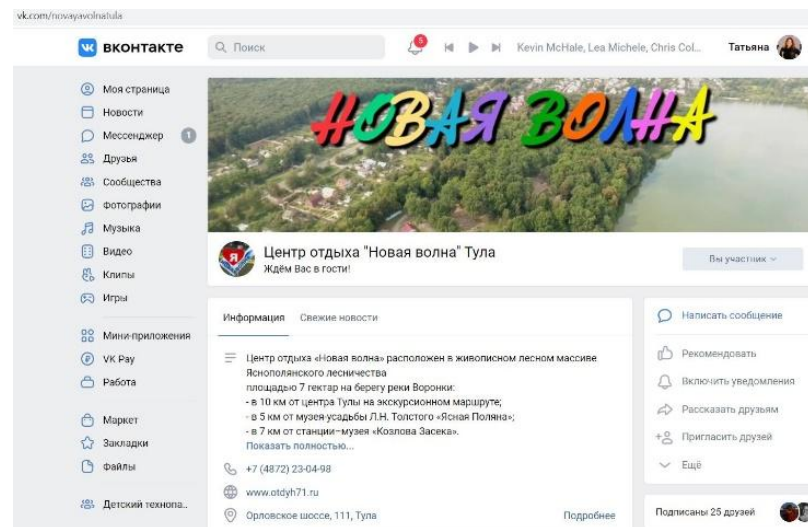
vk.com/novayavolnatula

вконтакте

Поиск

6

Kevin McHale, Lea Michele, Chris Col...

Татьяна

Моя страница
Новости
Мессенджер 1
Друзья
Сообщества
Фотографии
Музыка
Видео
Клипы
Игры

Мини-приложения
VK Pay
Работа

Маркет
Закладки
Файлы

Детский технопа..

НОВАЯ ВОЛНА

Центр отдыха "Новая волна" Тула
Ждём Вас в гости!

Вы участник

Информация   Свежие новости

Центр отдыха «Новая волна» расположен в живописном лесном массиве Яснополянского лесничества
площадью 7 гектар на берегу реки Воронки:
- в 10 км от центра Тулы на экскурсионном маршруте;
- в 5 км от музея-усадьбы Л.Н. Толстого «Ясная Поляна»;
- в 7 км от станции-музея «Козлова Засека».
Показать полностью...

+7 (4872) 23-04-98

www.otdyh71.ru

Орловское шоссе, 111, Тула   Подробнее

Написать сообщение

Рекомендовать

Включить уведомления

Рассказать друзьям

Пригласить друзей

Ещё

Подписаны 25 друзей